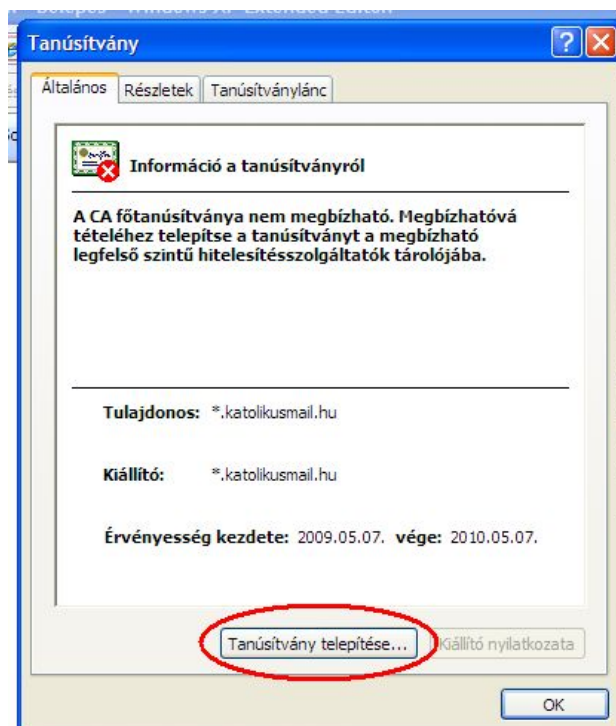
Tanúsítvány

Általános | Részletek | Tanúsítványlánc

Információ a tanúsítványról

A CA főtanúsítványa nem megbízható. Megbízhatóvá tételéhez telepítse a tanúsítványt a megbízható legfelső szintű hitelesítésszolgáltatók tárolójába.

Tulajdonos: *.katolikusmail.hu

Kiállító: *.katolikusmail.hu

Érvényesség kezdete: 2009.05.07. vége: 2010.05.07.

Tanúsítvány telepítése... | Kiállító nyilatkozata

OK